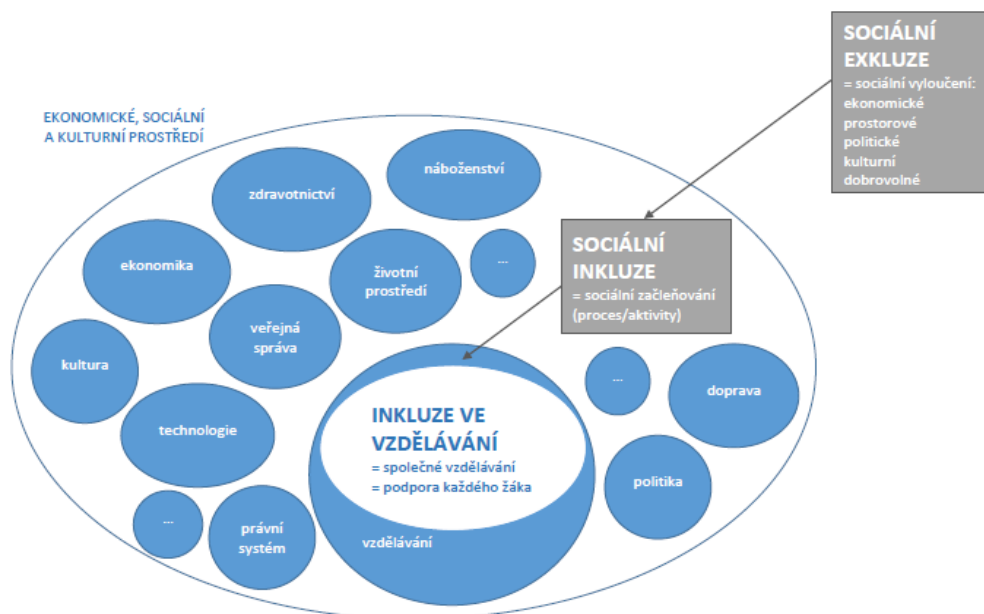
SOCIÁLNÍ EXKLUZE
= sociální vyloučení:
ekonomické
prostorové
politické
kulturní
dobrovolné

EKONOMICKÉ, SOCIÁLNÍ A KULTURNÍ PROSTŘEDÍ

náboženství

zdravotnictví

SOCIÁLNÍ INKLUZE
= sociální začleňování (proces/aktivity)

ekonomika

životní prostředí

...

veřejná správa

kultura

...

doprava

technologie

INKLUZE VE VZDĚLÁVÁNÍ
= společné vzdělávání
= podpora každého žáka

politika

...

právní systém

vzdělávání